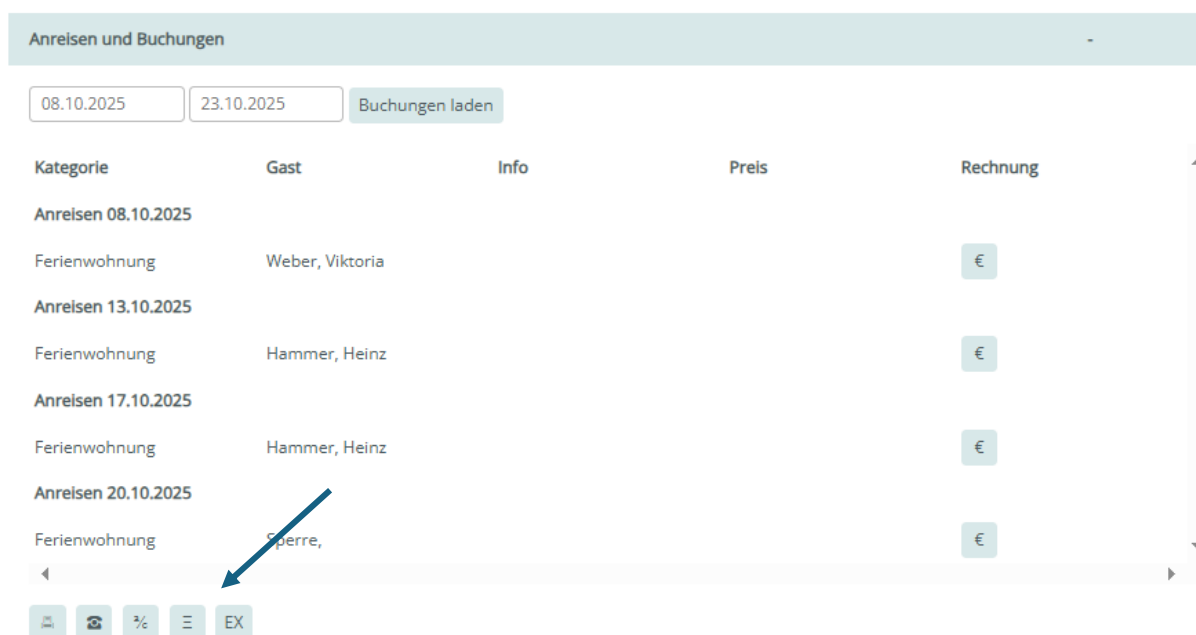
Anreisen und Buchungen -

08.10.2025 23.10.2025 Buchungen laden

| Kategorie | Gast | Info | Preis | Rechnung |
|---|---|---|---|---|
| **Anreisen 08.10.2025** | | | | |
| Ferienwohnung | Weber, Viktoria | | | € |
| **Anreisen 13.10.2025** | | | | |
| Ferienwohnung | Hammer, Heinz | | | € |
| **Anreisen 17.10.2025** | | | | |
| Ferienwohnung | Hammer, Heinz | | | € |
| **Anreisen 20.10.2025** | | | | |
| Ferienwohnung | Sperre, | | | € |

% Ξ EX